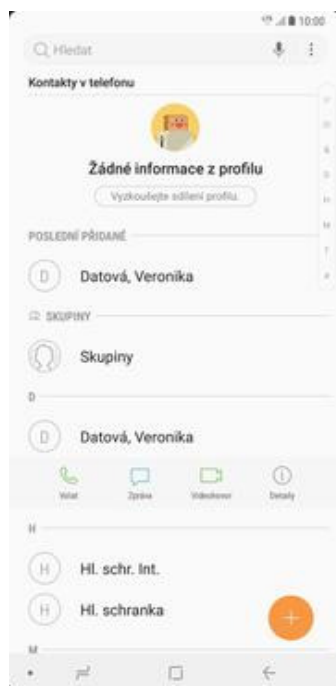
10:00

Hledat

Kontakty v telefonu

Žádné informace z profilu

Vyzkoušejte sdílení profilu

POSLEDNÍ PŘIDANÉ

D Datová, Veronika

SKUPINY

Skupiny

D

D Datová, Veronika

Volat Zpráva Videohovor Detaily

H

H Hl. schr. Int.

H Hl. schranka

M